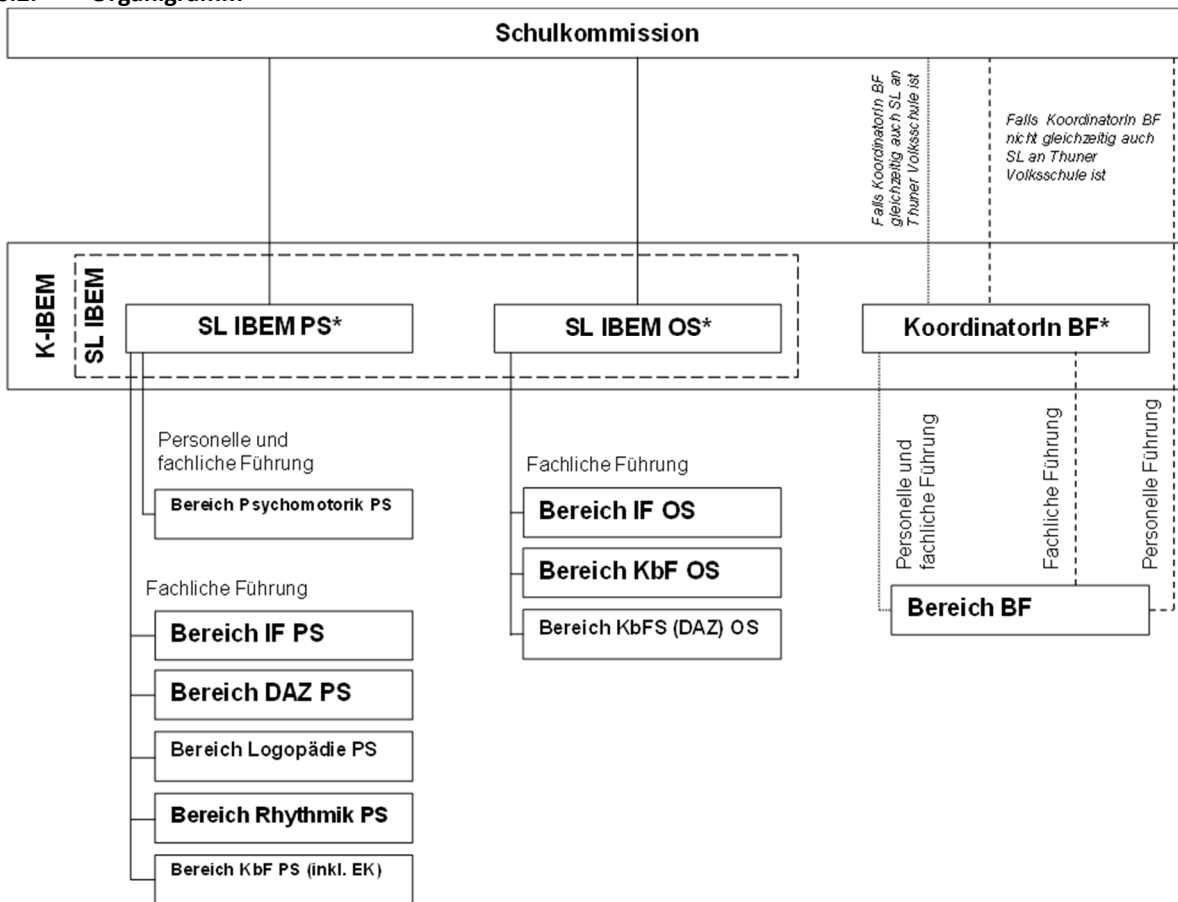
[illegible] Organigramm

Schulkommission

Falls KoordinatorIn BF gleichzeitig auch SL an Thuner Volksschule ist

Falls KoordinatorIn BF nicht gleichzeitig auch SL an Thuner Volksschule ist

K-IBEM

SL IBEM

SL IBEM PS*

SL IBEM OS*

KoordinatorIn BF*

Personelle und fachliche Führung

Bereich Psychomotorik PS

Fachliche Führung

Bereich IF PS

Bereich DAZ PS

Bereich Logopädie PS

Bereich Rhythmik PS

Bereich KbF PS (inkl. EK)

Fachliche Führung

Bereich IF OS

Bereich KbF OS

Bereich KbFS (DAZ) OS

Personelle und fachliche Führung

Fachliche Führung

Personelle Führung

Bereich BF